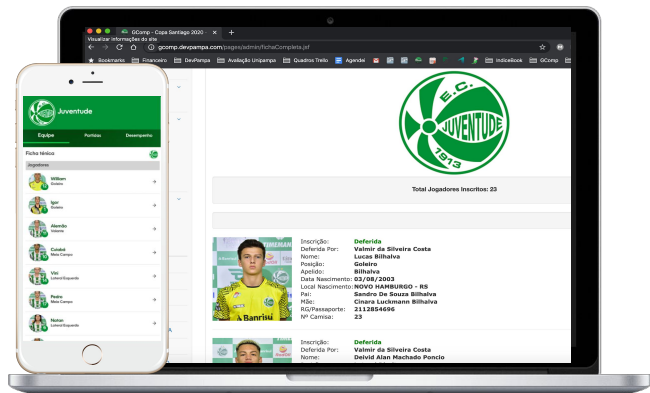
GComp - Copa Santiago 2020
Visualizar informações do site
gcomp.devpampa.com/pages/admin/fichaCompleta.jsf
Bookmarks Financeiro DevPampa Avaliação Unipampa Quadros Trello Agenda IndiceBook GComp

E.C. JUVENTUDE 1913

Total Jogadores Inscritos: 23

Inscrição: Deferida
Deferida Por: Valmir da Silveira Costa
Nome: Lucas Bilhalva
Posição: Goleiro
Apelido: Bilhalva
Data Nascimento: 03/08/2003
Local Nascimento: NOVO HAMBURGO - RS
Pai: Sandro De Souza Bilhalva
Mãe: Cinara Luckmann Bilhalva
RG/Passaporte: 2112854696
Nº Camisa: 23

Inscrição: Deferida
Deferida Por: Valmir da Silveira Costa
Nome: Deivid Alan Machado Poncio

Juventude
Equipe Partidas Desempenho
Ficha técnica
Jogadores
William Goleiro
Igor Goleiro
Alemão Volante
Calebe Meia Campo
Vini Lateral Esquerdo
Pedro Meia Campo
Nolan Lateral Esquerdo